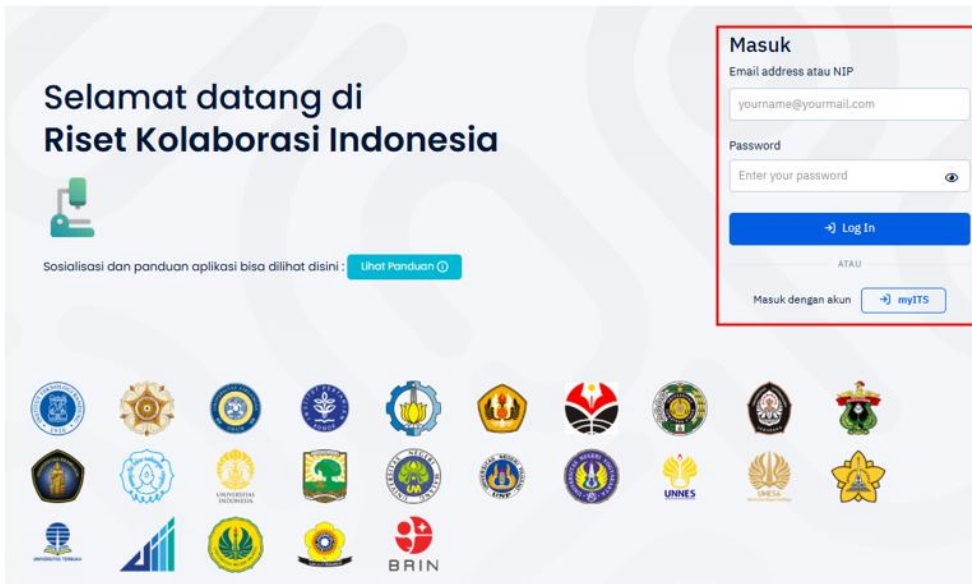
Selamat datang di
Riset Kolaborasi Indonesia

Sosialisasi dan panduan aplikasi bisa dilihat disini : Lihat Panduan

Masuk

Email address atau NIP

yourname@yourmail.com

Password

Enter your password

Log In

ATAU

Masuk dengan akun myITS

UNIVERSITAS INDONESIA

UNNES

UNESA

UNIVERSITAS TERBUKA

BRIN